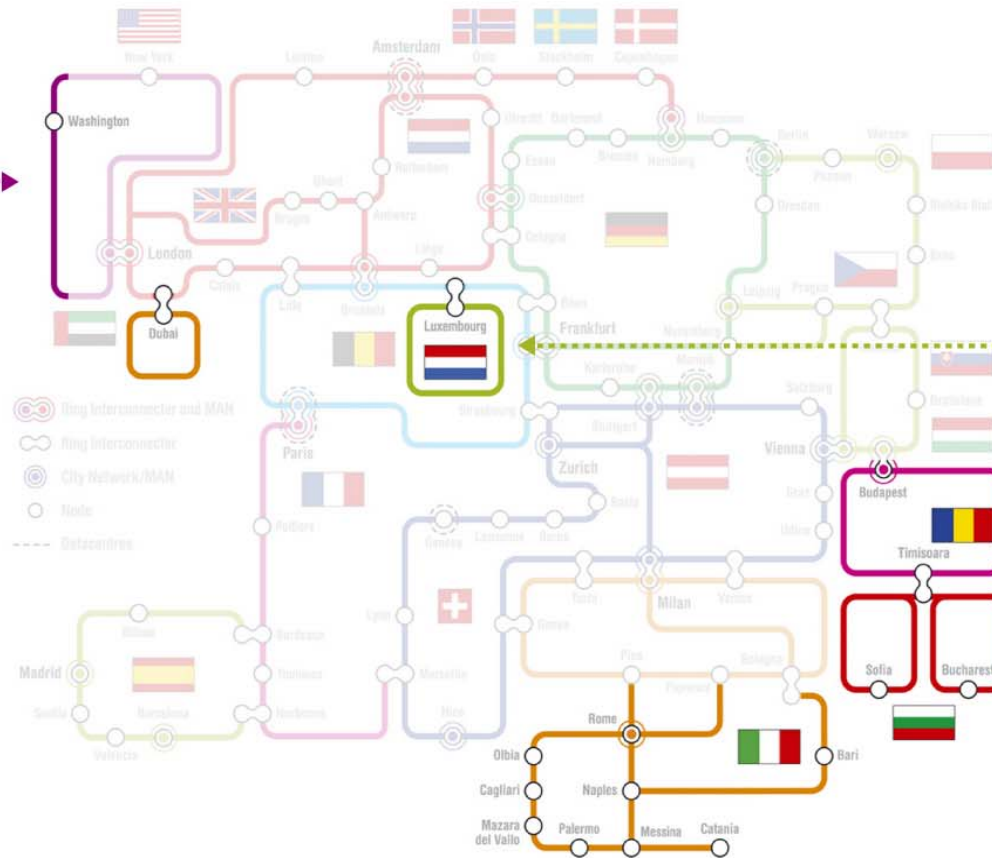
New York
London
Amsterdam
Oslo
Stockholm
Copenhagen
Washington
Utrecht
Dortmund
Hannover
Berlin
Warsaw
Rotterdam
Essen
Bremen
Hamburg
Poznan
Ghent
Dusseldorf
Dresden
Bielsko Biala
Bruges
Antwerp
London
Cologne
Brno
Liege
Calais
Lille
Brussels
Leipzig
Prague
Dubai
Luxembourg
Bonn
Frankfurt
Nuremberg
Karlsruhe
Munich
Salzburg
Ring Interconnector and MAN
Strasbourg
Bratislava
Ring Interconnector
Paris
Stuttgart
Vienna
City Network/MAN
Zurich
Graz
Budapest
Node
Basle
Datacentres
Poitiers
Udine
Timisoara
Geneva
Lausanne
Berne
Turin
Milan
Verona
Bilbao
Lyon
Bordeaux
Genoa
Madrid
Toulouse
Marseille
Pisa
Bologna
Florence
Sofia
Bucharest
Seville
Barcelona
Narbonne
Nice
Valencia
Rome
Olbia
Bari
Cagliari
Naples
Mazara del Vallo
Palermo
Messina
Catania